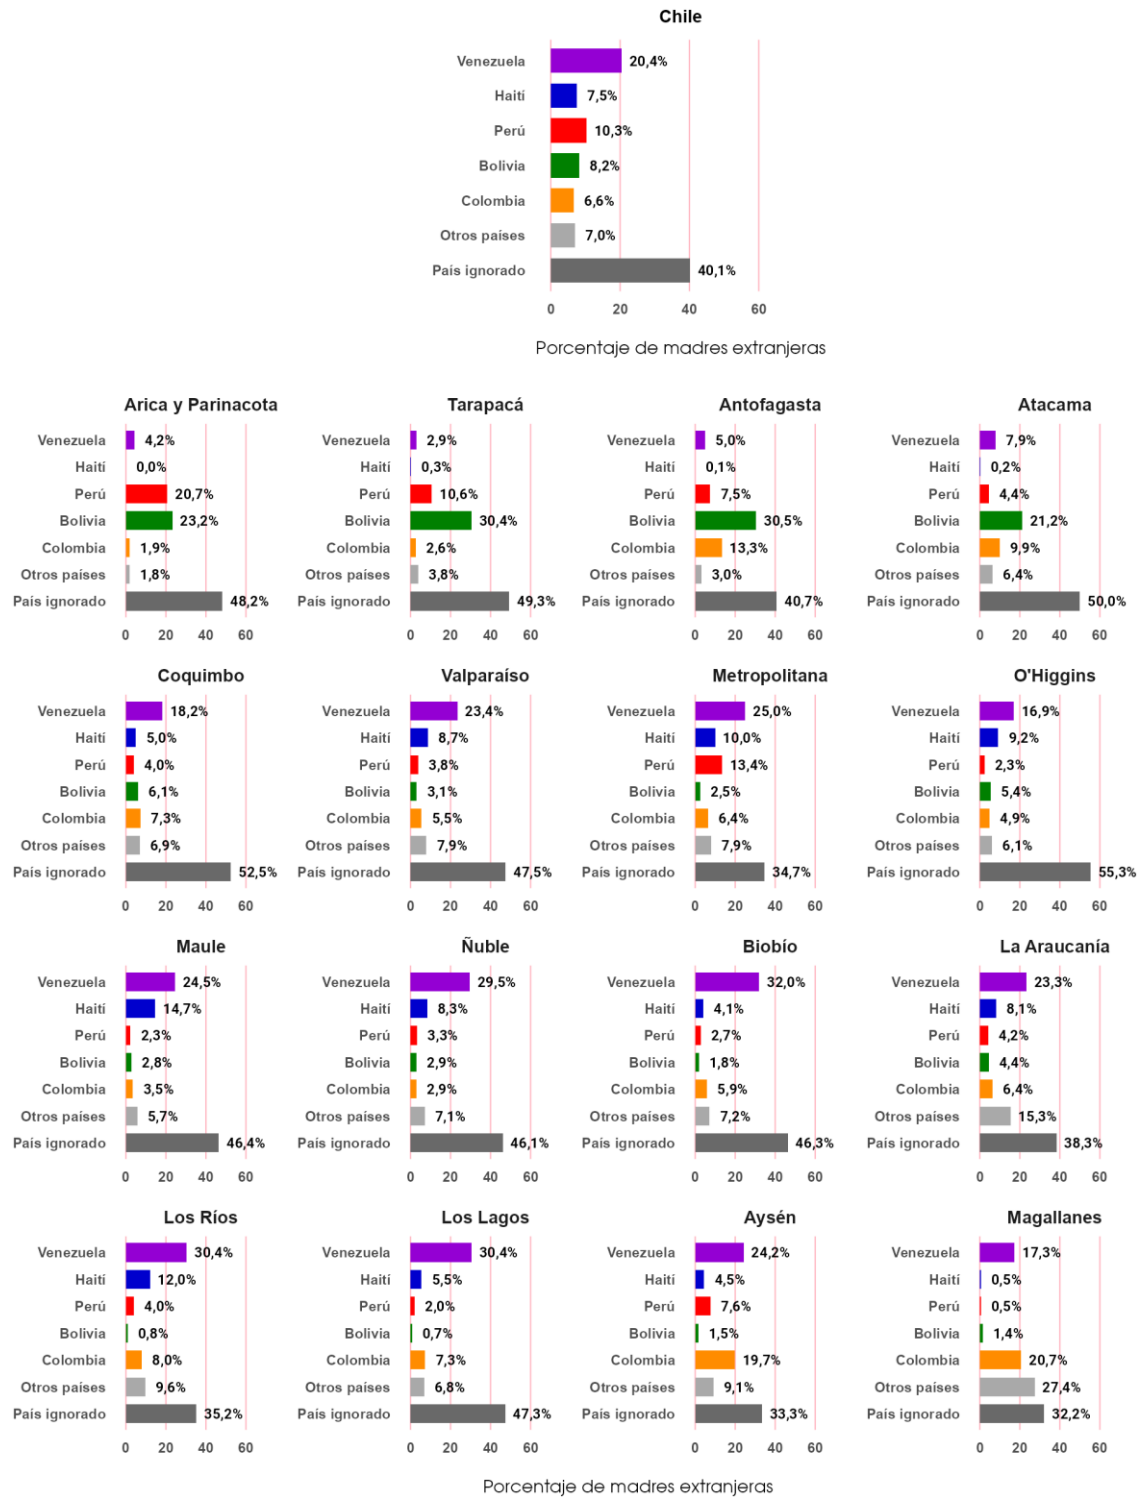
Chile

| | |
|---|---|
| Venezuela | 20,4% |
| Haití | 7,5% |
| Perú | 10,3% |
| Bolivia | 8,2% |
| Colombia | 6,6% |
| Otros países | 7,0% |
| País ignorado | 40,1% |

0 20 40 60

Porcentaje de madres extranjeras

Arica y Parinacota

| | |
|---|---|
| Venezuela | 4,2% |
| Haití | 0,0% |
| Perú | 20,7% |
| Bolivia | 23,2% |
| Colombia | 1,9% |
| Otros países | 1,8% |
| País ignorado | 48,2% |

0 20 40 60

Tarapacá

| | |
|---|---|
| Venezuela | 2,9% |
| Haití | 0,3% |
| Perú | 10,6% |
| Bolivia | 30,4% |
| Colombia | 2,6% |
| Otros países | 3,8% |
| País ignorado | 49,3% |

0 20 40 60

Antofagasta

| | |
|---|---|
| Venezuela | 5,0% |
| Haití | 0,1% |
| Perú | 7,5% |
| Bolivia | 30,5% |
| Colombia | 13,3% |
| Otros países | 3,0% |
| País ignorado | 40,7% |

0 20 40 60

Atacama

| | |
|---|---|
| Venezuela | 7,9% |
| Haití | 0,2% |
| Perú | 4,4% |
| Bolivia | 21,2% |
| Colombia | 9,9% |
| Otros países | 6,4% |
| País ignorado | 50,0% |

0 20 40 60

Coquimbo

| | |
|---|---|
| Venezuela | 18,2% |
| Haití | 5,0% |
| Perú | 4,0% |
| Bolivia | 6,1% |
| Colombia | 7,3% |
| Otros países | 6,9% |
| País ignorado | 52,5% |

0 20 40 60

Valparaíso

| | |
|---|---|
| Venezuela | 23,4% |
| Haití | 8,7% |
| Perú | 3,8% |
| Bolivia | 3,1% |
| Colombia | 5,5% |
| Otros países | 7,9% |
| País ignorado | 47,5% |

0 20 40 60

Metropolitana

| | |
|---|---|
| Venezuela | 25,0% |
| Haití | 10,0% |
| Perú | 13,4% |
| Bolivia | 2,5% |
| Colombia | 6,4% |
| Otros países | 7,9% |
| País ignorado | 34,7% |

0 20 40 60

O'Higgins

| | |
|---|---|
| Venezuela | 16,9% |
| Haití | 9,2% |
| Perú | 2,3% |
| Bolivia | 5,4% |
| Colombia | 4,9% |
| Otros países | 6,1% |
| País ignorado | 55,3% |

0 20 40 60

Maule

| | |
|---|---|
| Venezuela | 24,5% |
| Haití | 14,7% |
| Perú | 2,3% |
| Bolivia | 2,8% |
| Colombia | 3,5% |
| Otros países | 5,7% |
| País ignorado | 46,4% |

0 20 40 60

Ñuble

| | |
|---|---|
| Venezuela | 29,5% |
| Haití | 8,3% |
| Perú | 3,3% |
| Bolivia | 2,9% |
| Colombia | 2,9% |
| Otros países | 7,1% |
| País ignorado | 46,1% |

0 20 40 60

Biobío

| | |
|---|---|
| Venezuela | 32,0% |
| Haití | 4,1% |
| Perú | 2,7% |
| Bolivia | 1,8% |
| Colombia | 5,9% |
| Otros países | 7,2% |
| País ignorado | 46,3% |

0 20 40 60

La Araucanía

| | |
|---|---|
| Venezuela | 23,3% |
| Haití | 8,1% |
| Perú | 4,2% |
| Bolivia | 4,4% |
| Colombia | 6,4% |
| Otros países | 15,3% |
| País ignorado | 38,3% |

0 20 40 60

Los Ríos

| | |
|---|---|
| Venezuela | 30,4% |
| Haití | 12,0% |
| Perú | 4,0% |
| Bolivia | 0,8% |
| Colombia | 8,0% |
| Otros países | 9,6% |
| País ignorado | 35,2% |

0 20 40 60

Los Lagos

| | |
|---|---|
| Venezuela | 30,4% |
| Haití | 5,5% |
| Perú | 2,0% |
| Bolivia | 0,7% |
| Colombia | 7,3% |
| Otros países | 6,8% |
| País ignorado | 47,3% |

0 20 40 60

Aysén

| | |
|---|---|
| Venezuela | 24,2% |
| Haití | 4,5% |
| Perú | 7,6% |
| Bolivia | 1,5% |
| Colombia | 19,7% |
| Otros países | 9,1% |
| País ignorado | 33,3% |

0 20 40 60

Magallanes

| | |
|---|---|
| Venezuela | 17,3% |
| Haití | 0,5% |
| Perú | 0,5% |
| Bolivia | 1,4% |
| Colombia | 20,7% |
| Otros países | 27,4% |
| País ignorado | 32,2% |

0 20 40 60

Porcentaje de madres extranjeras